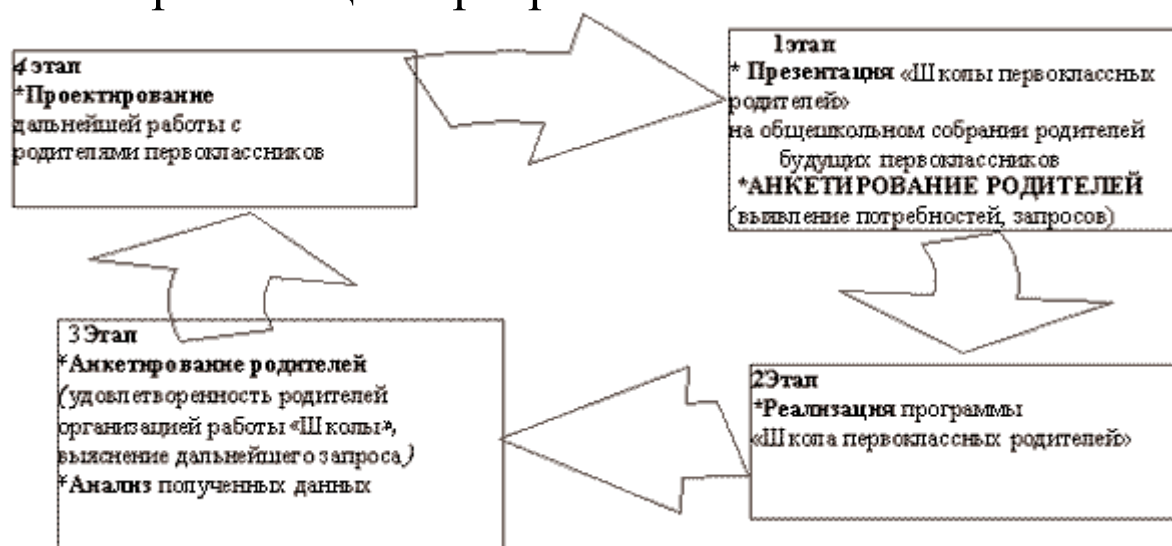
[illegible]

4 этап
*Проектирование дальнейшей работы с родителями первоклассников

1этап
* Презентация «Школы первоклассных родителей» на общешкольном собрании родителей будущих первоклассников
*АНКЕТИРОВАНИЕ РОДИТЕЛЕЙ (выявление потребностей, запросов)

2Этап
*Реализация программы «Школа первоклассных родителей»

3Этап
*Анкетирование родителей (удовлетворенность родителей организацией работы «Школы», выяснение дальнейшего запроса)
*Анализ полученных данных